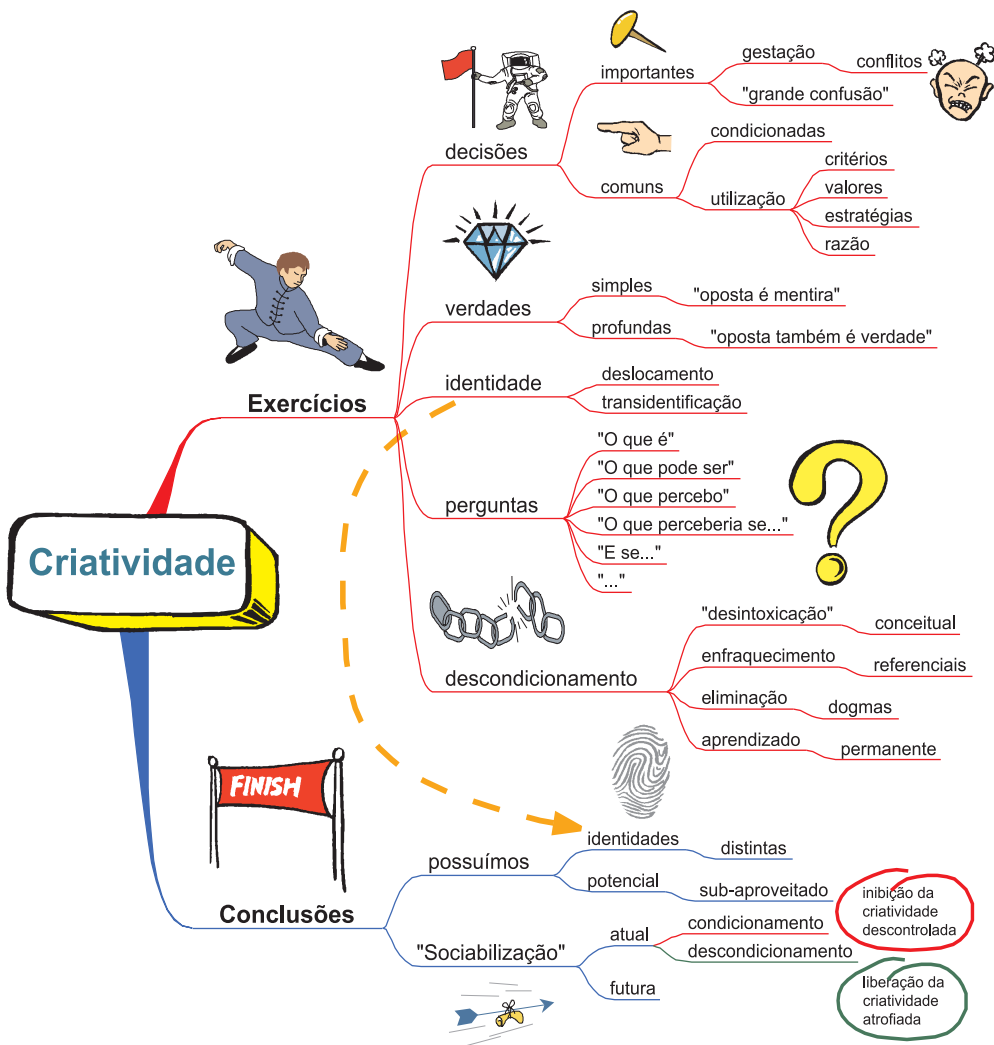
Criatividade

Exercícios

decisões
importantes
gestação
conflitos
"grande confusão"
comuns
condicionadas
utilização
critérios
valores
estratégias
razão

verdades
simples
"oposta é mentira"
profundas
"oposta também é verdade"

identidade
deslocamento
transidentificação

perguntas
"O que é"
"O que pode ser"
"O que percebo"
"O que perceberia se..."
"E se..."
"..."

descondicionamento
"desintoxicação"
conceitual
enfraquecimento
referenciais
eliminação
dogmas
aprendizado
permanente

FINISH

Conclusões

possuímos
identidades
distintas
potencial
sub-aproveitado
inibição da criatividade descontrolada

"Sociabilização"
atual
condicionamento
descondicionamento
liberação da criatividade atrofiada
futura